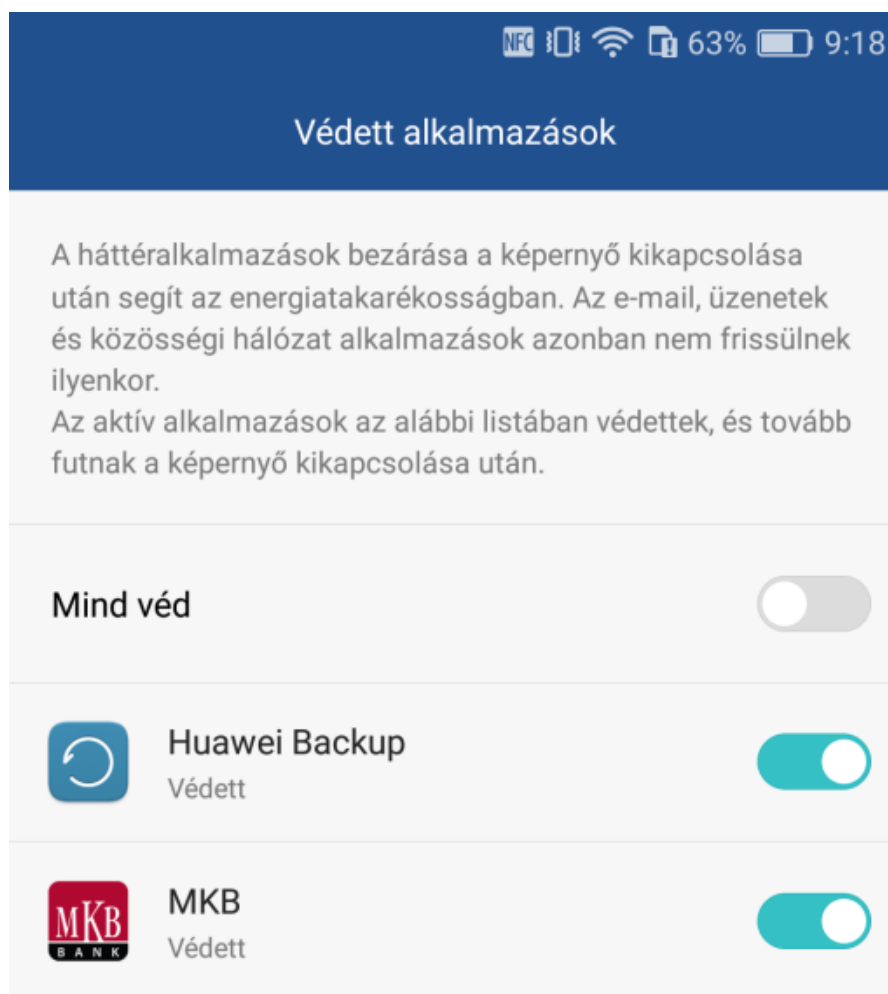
NFC 63% 9:18

Védett alkalmazások

A háttéralkalmazások bezárása a képernyő kikapcsolása után segít az energiatakarékosságban. Az e-mail, üzenetek és közösségi hálózat alkalmazások azonban nem frissülnek ilyenkor.
Az aktív alkalmazások az alábbi listában védettek, és tovább futnak a képernyő kikapcsolása után.

Mind véd

Huawei Backup
Védett

MKB BANK

MKB
Védett